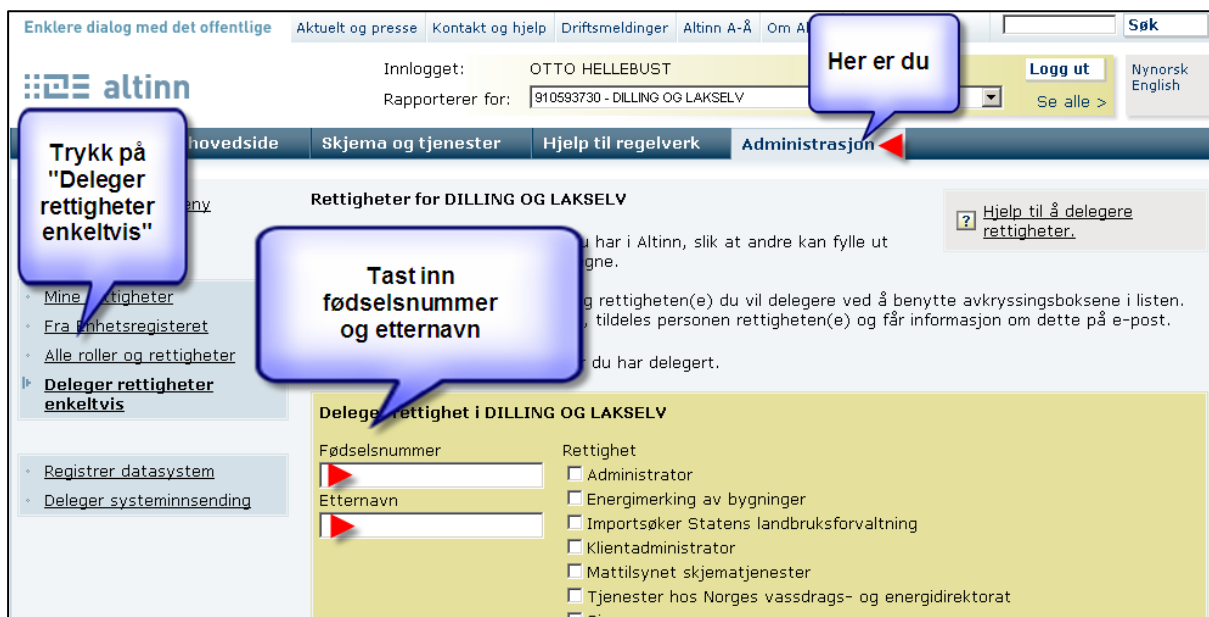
Enklere dialog med det offentlige | Aktuelt og presse | Kontakt og hjelp | Driftsmeldinger | Altinn A-Å | Om A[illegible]

Søk

altinn

Innlogget: OTTO HELLEBUST

Rapporterer for: 910593730 - DILLING OG LAKSELV

Logg ut

Se alle >

Nynorsk
English

Her er du

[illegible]hovedside | Skjema og tjenester | Hjelp til regelverk | Administrasjon

Trykk på "Deleger rettigheter enkeltvis"

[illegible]eny

Mine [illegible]ttigheter
Fra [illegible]nhetsregisteret
Alle roller og rettigheter
Deleger rettigheter enkeltvis

Registrer datasystem
Deleger systeminnsending

Rettigheter for DILLING OG LAKSELV

Hjelp til å delegere rettigheter.

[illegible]u har i Altinn, slik at andre kan fylle ut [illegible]gne.

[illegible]g rettigheten(e) du vil delegere ved å benytte avkryssingsboksene i listen. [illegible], tildeles personen rettigheten(e) og får informasjon om dette på e-post.

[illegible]r du har delegert.

Tast inn fødselsnummer og etternavn

Deleg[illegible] rettighet i DILLING OG LAKSELV

Fødselsnummer

Etternavn

Rettighet
Administrator
Energimerking av bygninger
Importsøker Statens landbruksforvaltning
Klientadministrator
Mattilsynet skjematjenester
Tjenester hos Norges vassdrags- og energidirektorat
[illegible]